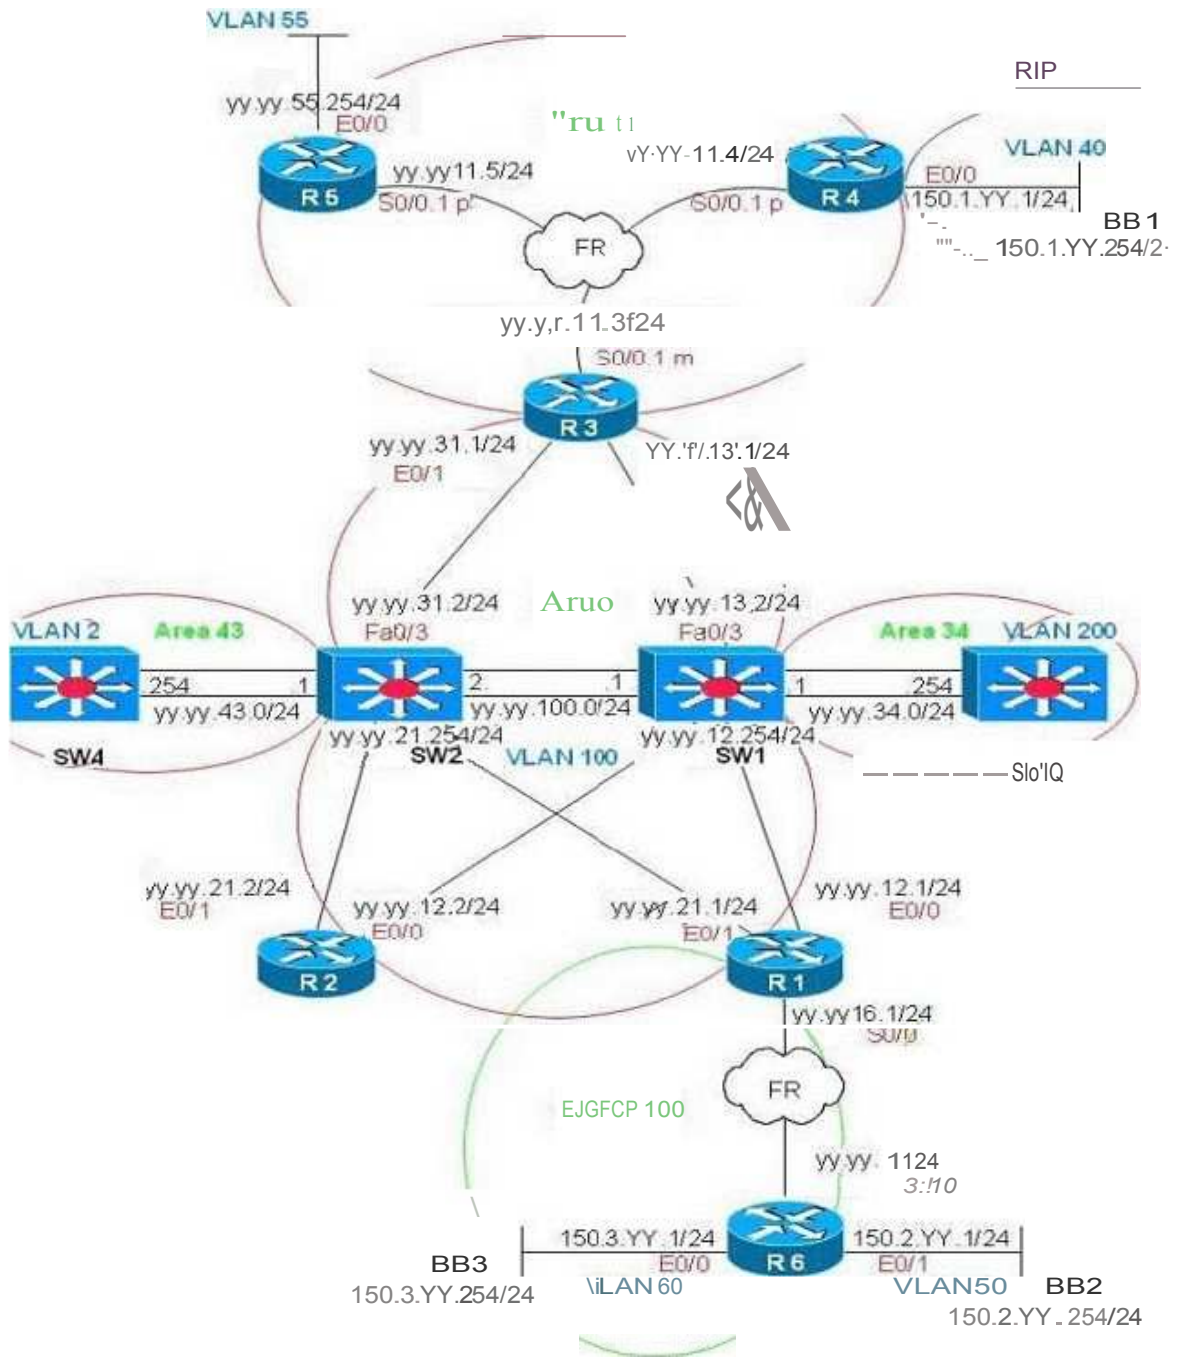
VLAN 55
yy.yy.55.254/24
E0/0
R5
yy.yy11.5/24
S0/0.1 p
"ru t1
vY·YY-11.4/24
S0/0.1 p
R4
RIP
VLAN 40
E0/0
150.1.YY.1/24
BB1
150.1.YY.254/2·
FR
yy.y,r.11.3f24
S0/0.1 m
R3
yy.yy.31.1/24
E0/1
YY.'f'/.13'.1/24
yy.yy.31.2/24
Fa0/3
Aruo
yy.yy.13.2/24
Fa0/3
VLAN 2
Area 43
Area 34
VLAN 200
254
1
2.
.1
1
254
yy.yy.43.0/24
yy.yy.100.0/24
yy.yy.34.0/24
yy.yy.21.254/24
yy.yy.12.254/24
SW4
SW2
VLAN 100
SW1
Slo'IQ
yy.yy.21.2/24
E0/1
yy.yy.12.2/24
E0/0
yy.yy.21.1/24
E0/1
yy.yy.12.1/24
E0/0
R2
R1
yy.yy16.1/24
S0/0
EJGFCP 100
FR
yy.yy. 1124
3:!10
BB3
150.3.YY.254/24
150.3.YY.1/24
E0/0
\iLAN 60
R6
150.2.YY.1/24
E0/1
VLAN50
BB2
150.2.YY.254/24